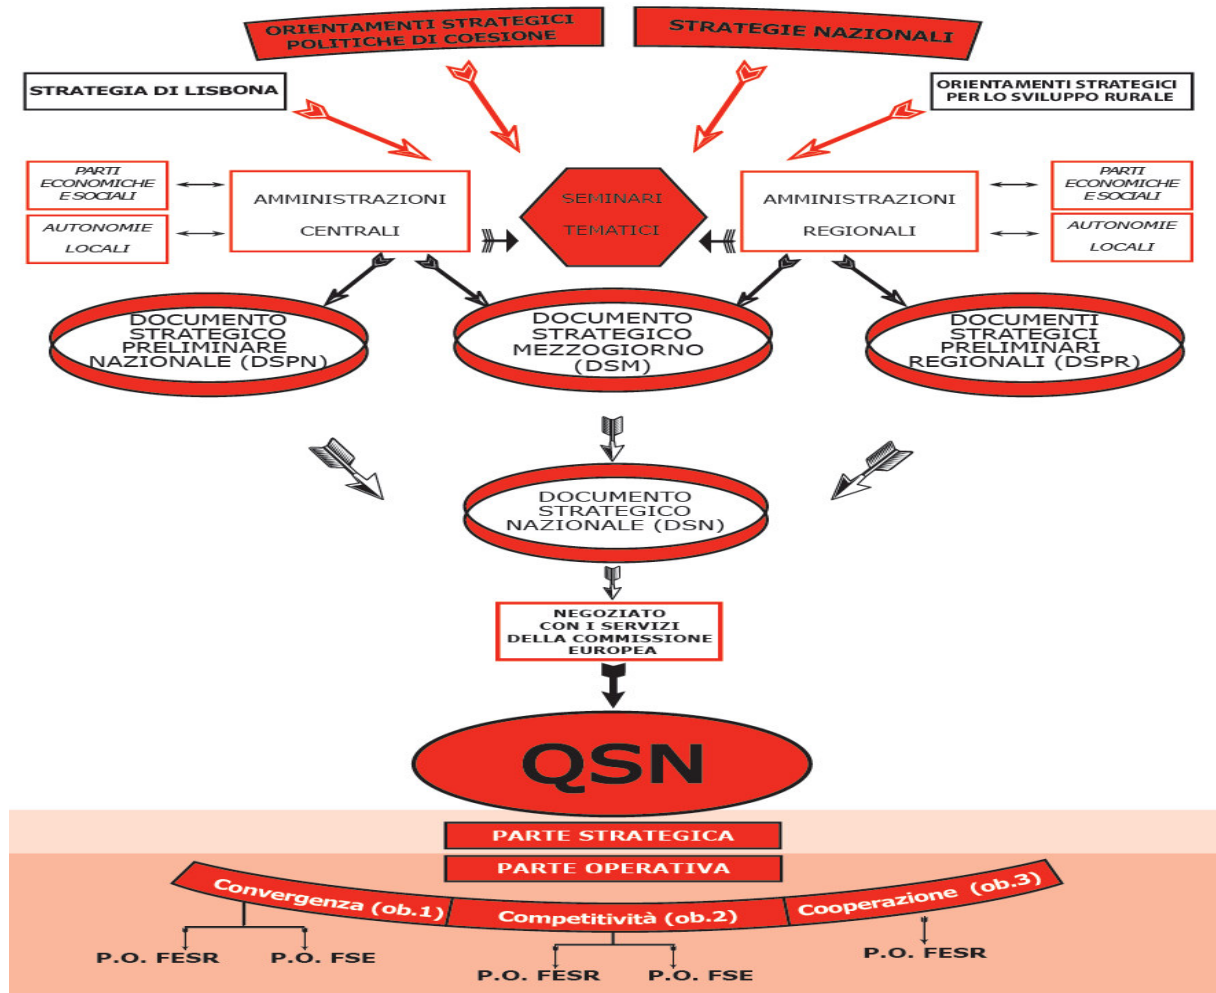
ORIENTAMENTI STRATEGICI POLITICHE DI COESIONE

STRATEGIE NAZIONALI

STRATEGIA DI LISBONA

ORIENTAMENTI STRATEGICI PER LO SVILUPPO RURALE

PARTI ECONOMICHE E SOCIALI

AUTONOMIE LOCALI

AMMINISTRAZIONI CENTRALI

SEMINARI TEMATICI

AMMINISTRAZIONI REGIONALI

PARTI ECONOMICHE E SOCIALI

AUTONOMIE LOCALI

DOCUMENTO STRATEGICO PRELIMINARE NAZIONALE (DSPN)

DOCUMENTO STRATEGICO MEZZOGIORNO (DSM)

DOCUMENTI STRATEGICI PRELIMINARI REGIONALI (DSPR)

DOCUMENTO STRATEGICO NAZIONALE (DSN)

NEGOZIATO CON I SERVIZI DELLA COMMISSIONE EUROPEA

QSN

PARTE STRATEGICA

PARTE OPERATIVA

Convergenza (ob.1)

Competitività (ob.2)

Cooperazione (ob.3)

P.O. FESR

P.O. FSE

P.O. FESR

P.O. FSE

P.O. FESR